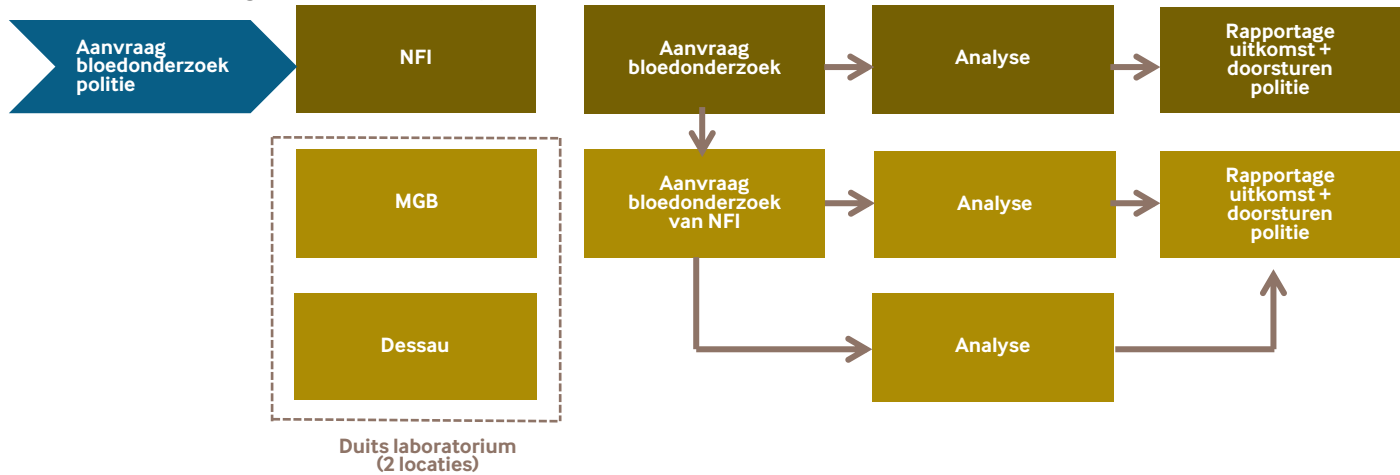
Aanvraag bloedonderzoek politie

NFI

Aanvraag bloedonderzoek

Analyse

Rapportage uitkomst + doorsturen politie

MGB

Aanvraag bloedonderzoek van NFI

Analyse

Rapportage uitkomst + doorsturen politie

Dessau

Analyse

Duits laboratorium (2 locaties)